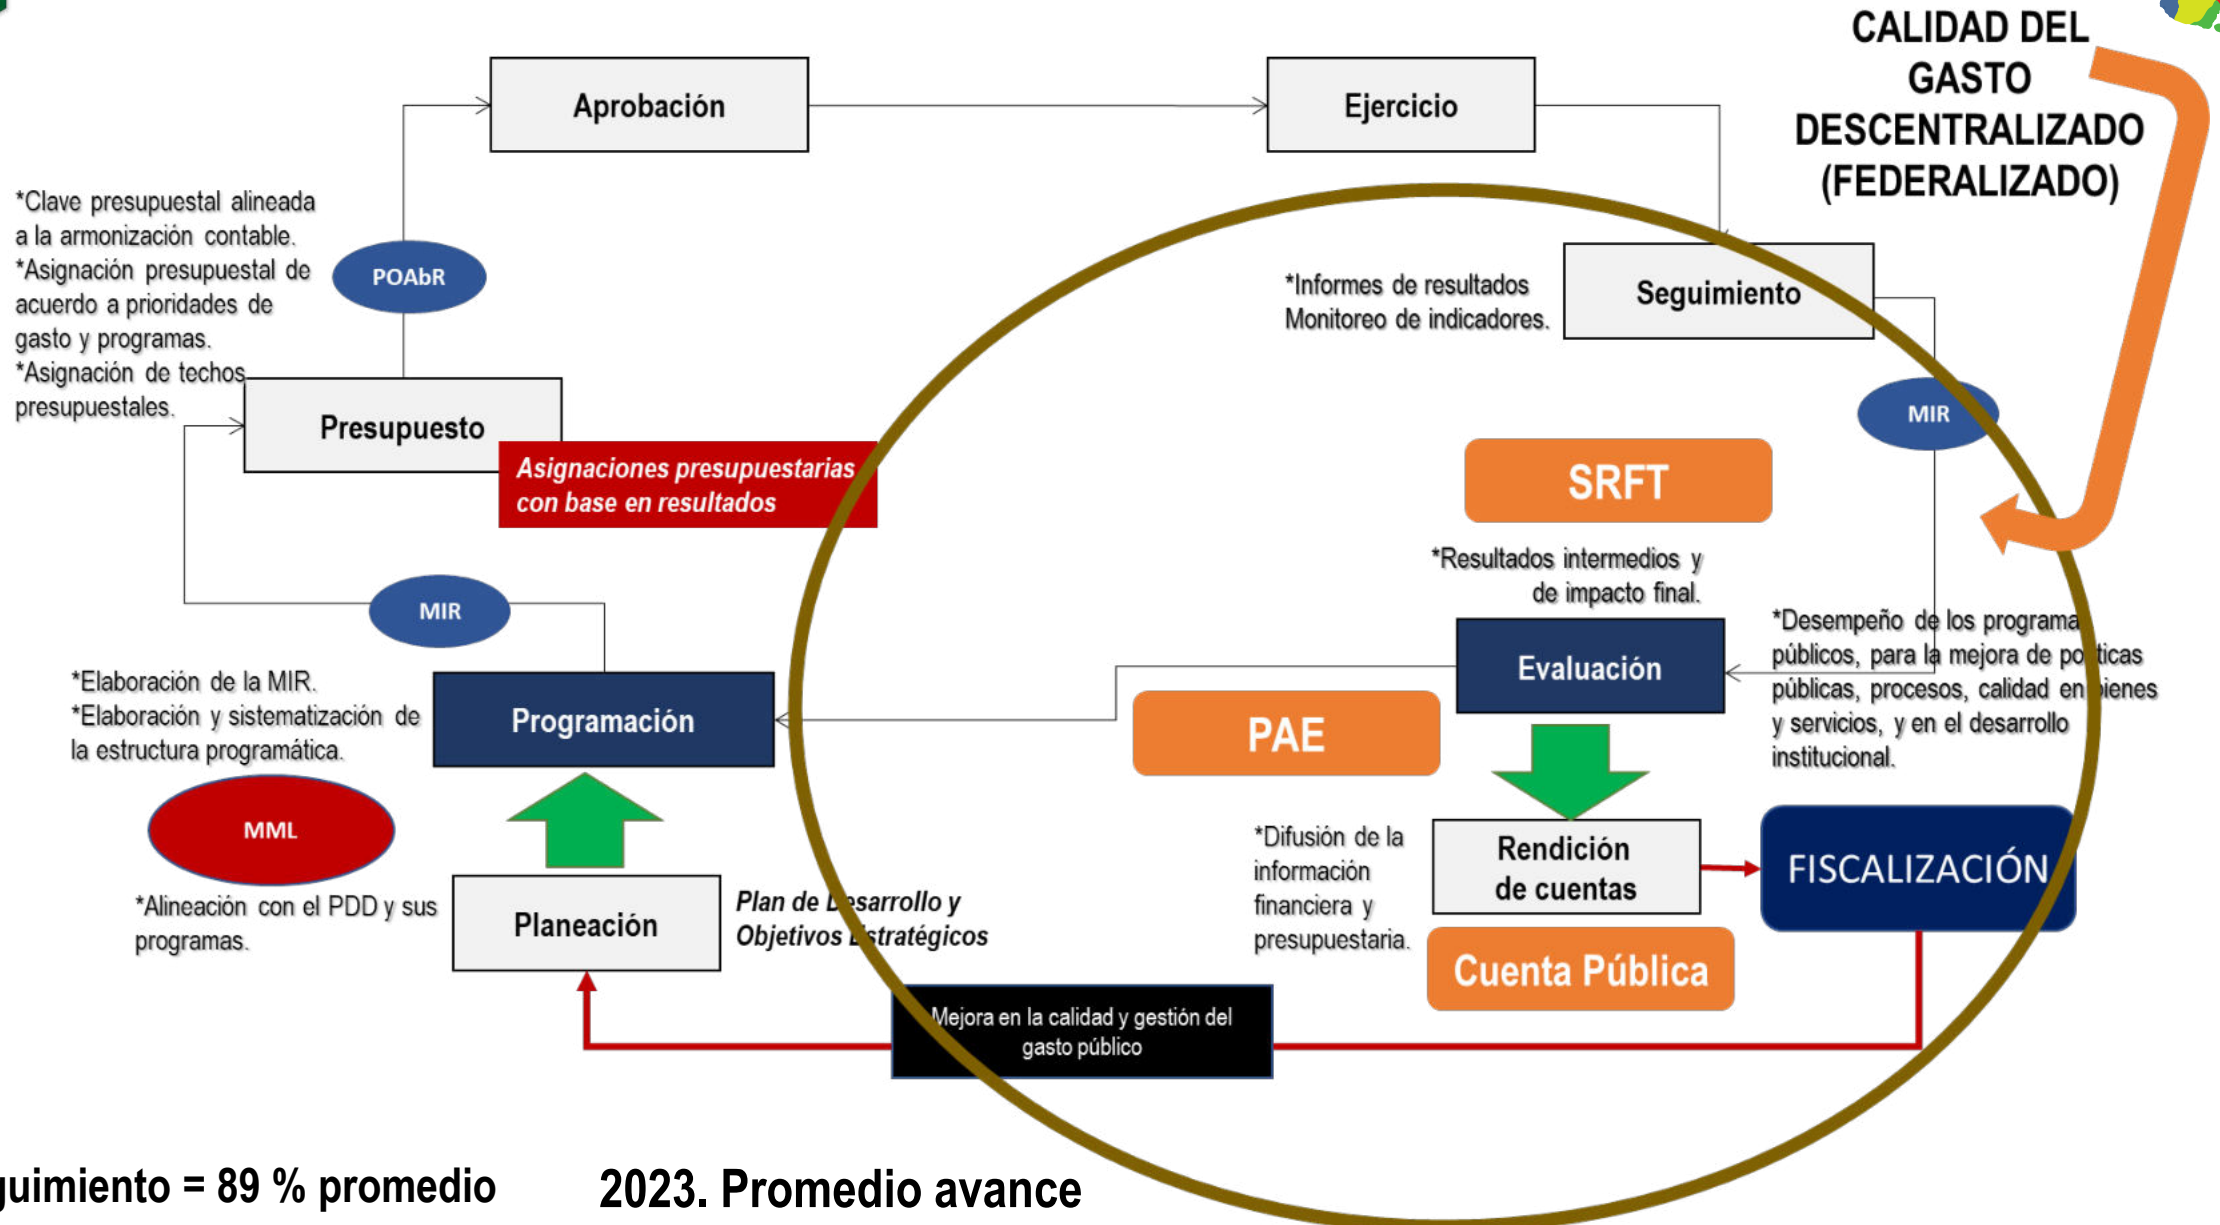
CALIDAD DEL GASTO DESCENTRALIZADO (FEDERALIZADO)

Aprobación

Ejercicio

*Clave presupuestal alineada a la armonización contable.
*Asignación presupuestal de acuerdo a prioridades de gasto y programas.
*Asignación de techos presupuestales.

POAbR

Presupuesto

Asignaciones presupuestarias con base en resultados

*Informes de resultados Monitoreo de indicadores.

Seguimiento

MIR

SRFT

*Resultados intermedios y de impacto final.

MIR

*Elaboración de la MIR.
*Elaboración y sistematización de la estructura programática.

Programación

Evaluación

*Desempeño de los programa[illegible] públicos, para la mejora de po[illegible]ticas públicas, procesos, calidad en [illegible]ienes y servicios, y en el desarrollo institucional.

PAE

MML

*Alineación con el PDD y sus programas.

Planeación

Plan de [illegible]esarrollo y Objetivos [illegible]stratégicos

*Difusión de la información financiera y presupuestaria.

Rendición de cuentas

FISCALIZACIÓN

Cuenta Pública

Mejora en la calidad y gestión del gasto público

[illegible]guimiento = 89 % promedio

2023. Promedio avance